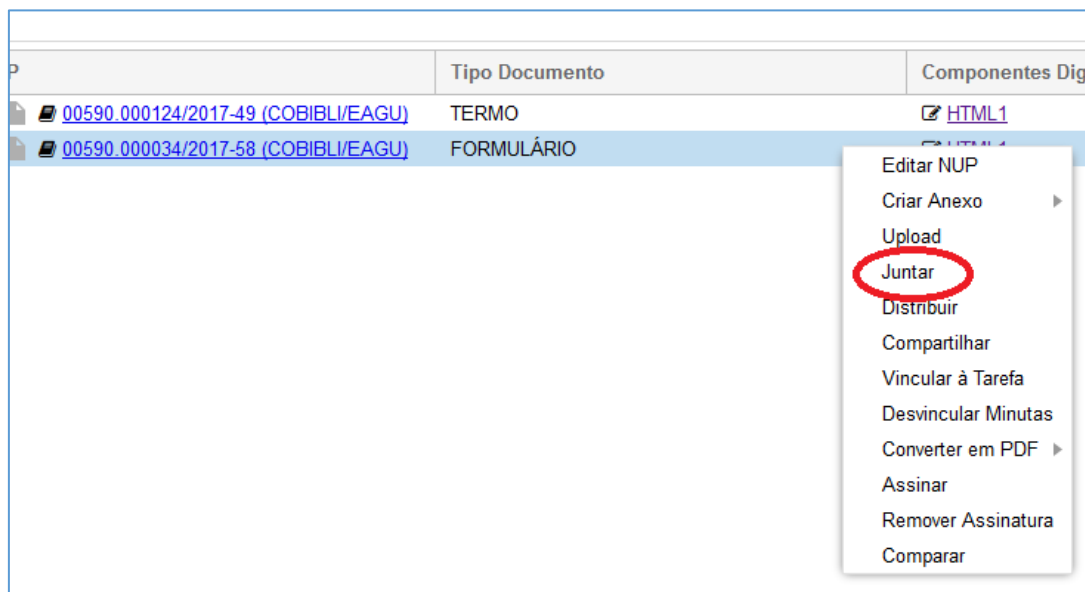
| P | Tipo Documento | Componentes Dig |
|---|---|---|
| 00590.000124/2017-49 (COBIBLI/EAGU) | TERMO | HTML1 |
| 00590.000034/2017-58 (COBIBLI/EAGU) | FORMULÁRIO | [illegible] |

Editar NUP
Criar Anexo
Upload
Juntar
Distribuir
Compartilhar
Vincular à Tarefa
Desvincular Minutas
Converter em PDF
Assinar
Remover Assinatura
Comparar